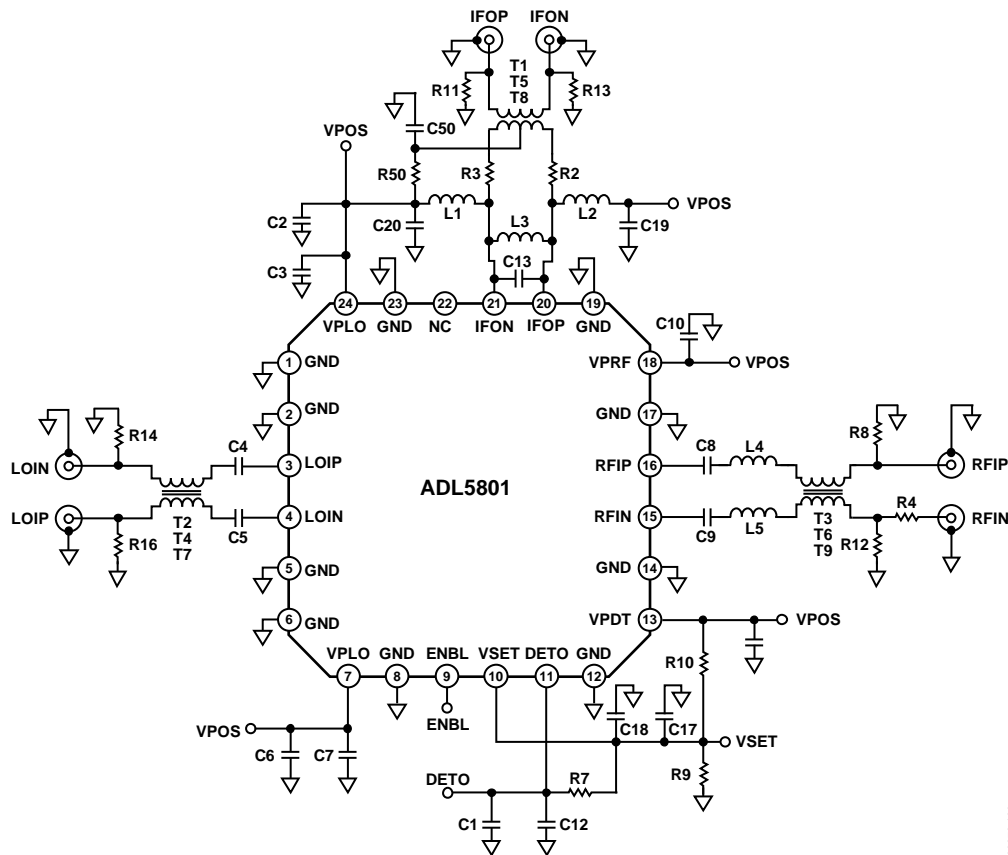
IFOP
IFON
R11
T1
T5
T8
R13
C50
VPOS
R3
R2
R50
L1
L2
VPOS
C2
C20
L3
C19
C13
C3
24
23
22
21
20
19
VPLO
GND
NC
IFON
IFOP
GND
C10
1
GND
18
VPRF
VPOS
2
GND
GND
17
R14
R8
C4
C8
L4
LOIN
3
LOIP
RFIP
16
RFIP
ADL5801
LOIP
4
LOIN
RFIN
15
R4
RFIN
T2
T4
T7
C5
C9
L5
T3
T6
T9
R12
R16
5
GND
GND
14
6
GND
VPDT
13
VPOS
R10
VPLO
GND
ENBL
VSET
DETO
GND
7
8
9
10
11
12
ENBL
C18
C17
VPOS
VSET
C6
C7
R9
DETO
R7
C1
C12